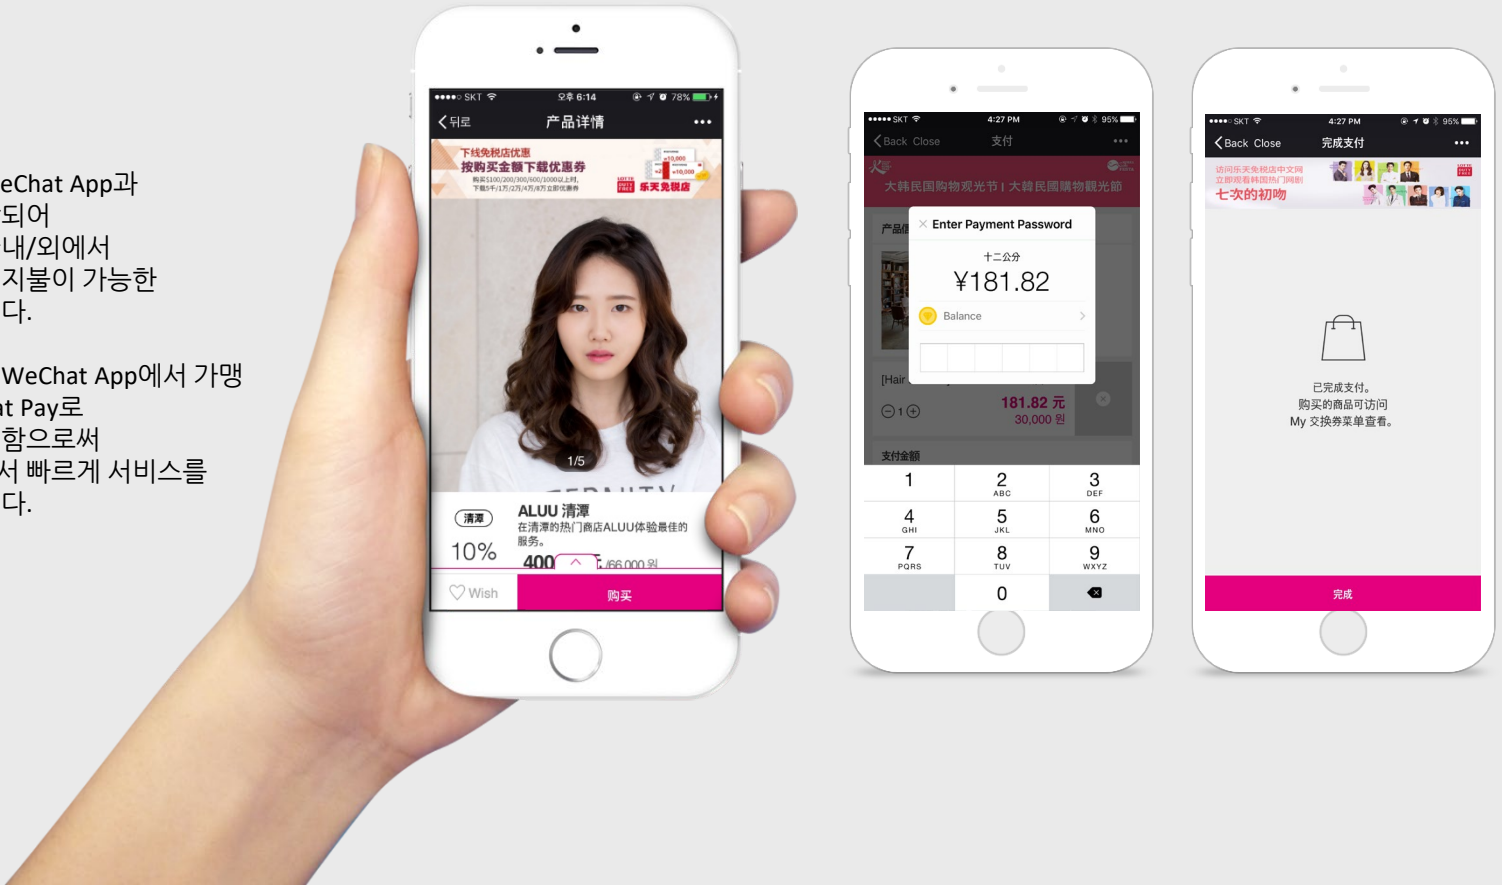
eChat App과
되어
내/외에서
지불이 가능한
다.

WeChat App에서 가맹
t Pay로
함으로써
서 빠르게 서비스를
다.

●●●●○ SKT 오후 6:14 78%
뒤로 产品详情 •••
下线免税店优惠
按购买金额下载优惠券
购买$100/200/300/600/1000以上时,
下载5千/1万/2万/4万/8万立即优惠券
乐天免税店
1/5
清潭
10%
ALUU 清潭
在清潭的热门商店ALUU体验最佳的服务。
400
66,000 원
Wish
购买

●●●●● SKT 4:27 PM 95%
Back Close 支付 •••
大韩民国购物观光节 | 大韓民國購物觀光節
Enter Payment Password
十二公分
¥181.82
Balance
[Hair
181.82 元
30,000 원
支付金額
1
2 ABC
3 DEF
4 GHI
5 JKL
6 MNO
7 PQRS
8 TUV
9 WXYZ
0

●●●●○ SKT 4:27 PM 95%
Back Close 完成支付 •••
访问乐天免税店中文网
立即观看韩国热门网剧
七次的初吻
已完成支付。
购买的商品可访问
My 交换券菜单查看。
完成